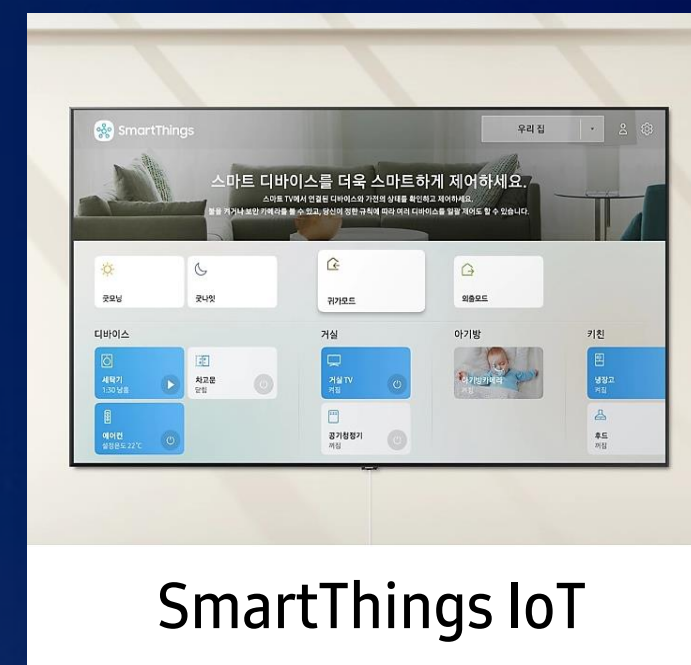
SmartThings

우리 집

스마트 디바이스를 더욱 스마트하게 제어하세요.

스마트 TV에서 연결된 디바이스와 가전의 상태를 확인하고 제어하세요.
불을 켜거나 보안 카메라를 볼 수 있고, 당신이 정한 규칙에 따라 여러 디바이스를 알맞게 제어할 수 있습니다.

굿모닝

굿나잇

귀가모드

외출모드

디바이스

세탁기
1:30 남음

차고문
닫힘

에어컨
설정온도 22°C

거실

거실 TV
켜짐

공기청정기
켜짐

아기방

아기방 카메라
켜짐

키친

냉장고
켜짐

후드
켜짐

SmartThings IoT